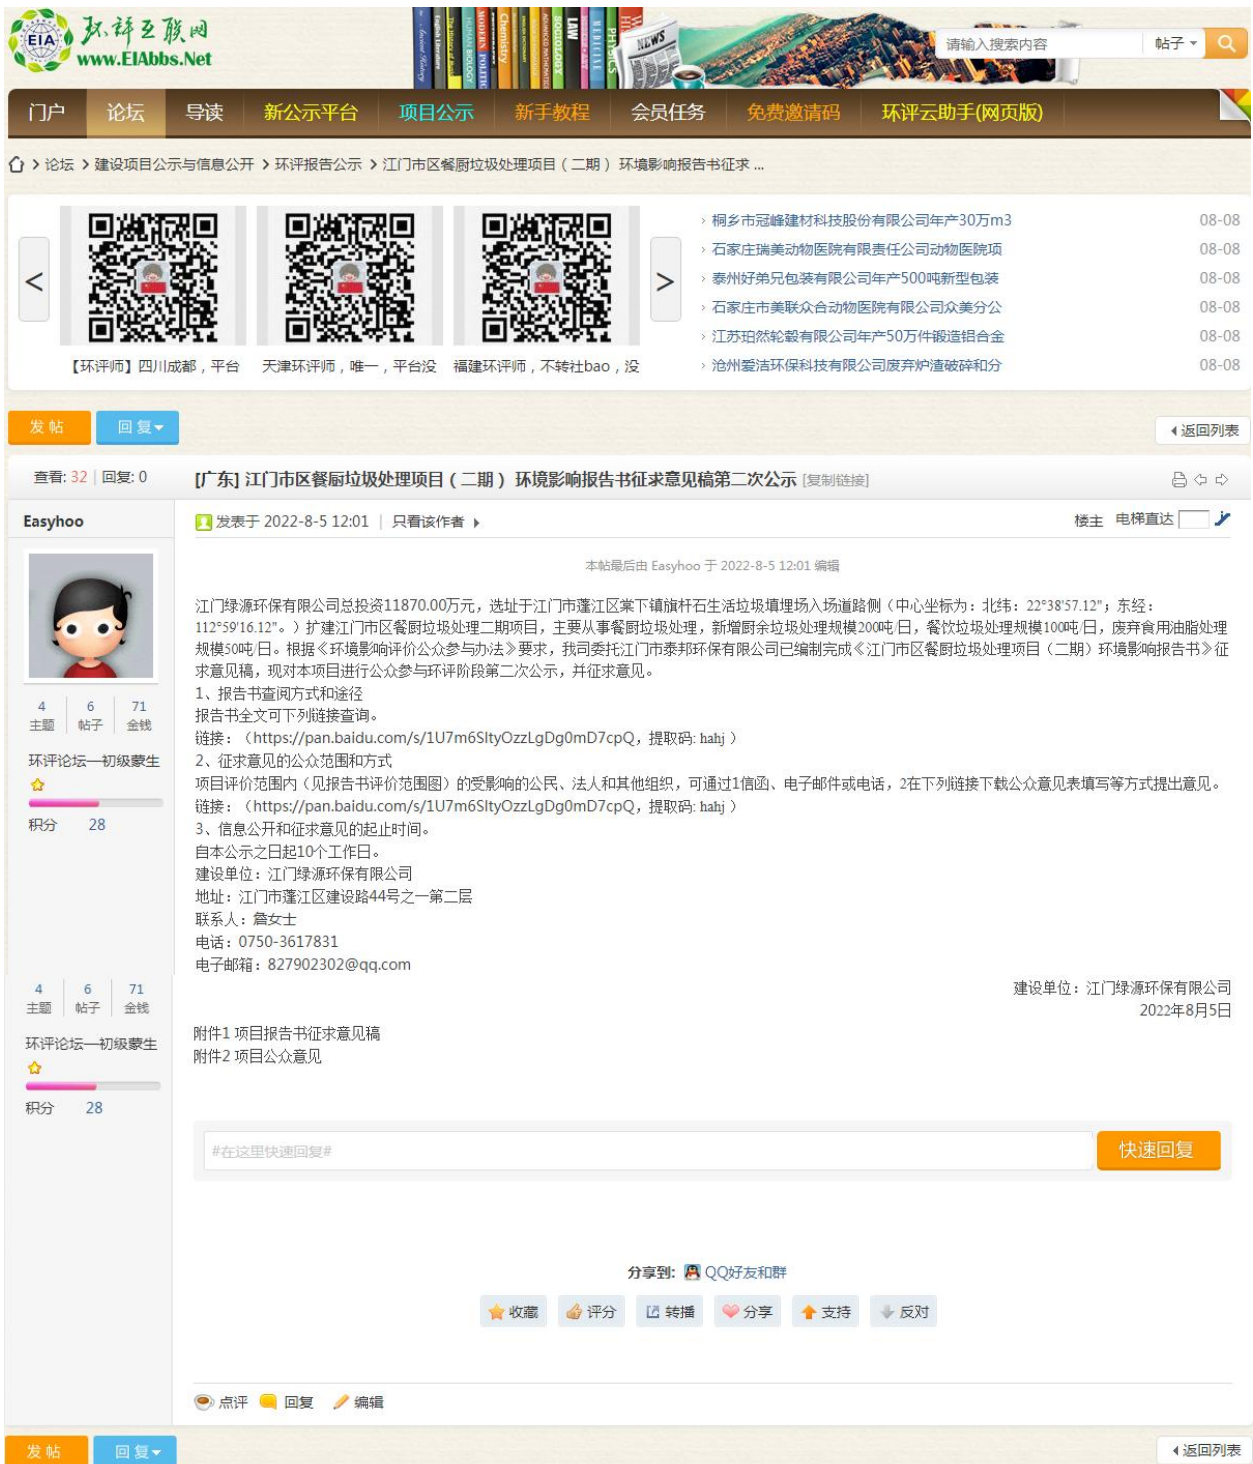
EIA 环评互联网
www.EIAbbs.Net

请输入搜索内容
帖子

门户 论坛 导读 新公示平台 项目公示 新手教程 会员任务 免费邀请码 环评云助手(网页版)

论坛 › 建设项目公示与信息公开 › 环评报告公示 › 江门市区餐厨垃圾处理项目（二期）环境影响报告书征求 ...

【环评师】四川成都，平台
天津环评师，唯一，平台没
福建环评师，不转社bao，没

桐乡市冠峰建材科技股份有限公司年产30万m3 08-08
石家庄瑞美动物医院有限责任公司动物医院项 08-08
泰州好弟兄包装有限公司年产500吨新型包装 08-08
石家庄市美联众合动物医院有限公司众美分公 08-08
江苏珀然轮毂有限公司年产50万件锻造铝合金 08-08
沧州爱洁环保科技有限公司废弃炉渣破碎和分 08-08

发帖 回复
返回列表

查看: 32 | 回复: 0
[广东] 江门市区餐厨垃圾处理项目（二期）环境影响报告书征求意见稿第二次公示 [复制链接]

Easyhoo
发表于 2022-8-5 12:01 | 只看该作者
楼主 电梯直达

本帖最后由 Easyhoo 于 2022-8-5 12:01 编辑

江门绿源环保有限公司总投资11870.00万元，选址于江门市蓬江区棠下镇旗杆石生活垃圾填埋场入场道路侧（中心坐标为：北纬：22°38'57.12"；东经：112°59'16.12"。）扩建江门市区餐厨垃圾处理二期项目，主要从事餐厨垃圾处理，新增厨余垃圾处理规模200吨/日，餐饮垃圾处理规模100吨/日，废弃食用油脂处理规模50吨/日。根据《环境影响评价公众参与办法》要求，我司委托江门市泰邦环保有限公司已编制完成《江门市区餐厨垃圾处理项目（二期）环境影响报告书》征求意见稿，现对本项目进行公众参与环评阶段第二次公示，并征求意见。
1、报告书查阅方式和途径
报告书全文可下列链接查询。
链接：（https://pan.baidu.com/s/1U7m6SltyOzzLgDg0mD7cpQ，提取码: hahj）
2、征求意见的公众范围和方式
项目评价范围内（见报告书评价范围图）的受影响的公民、法人和其他组织，可通过1信函、电子邮件或电话，2在下列链接下载公众意见表填写等方式提出意见。
链接：（https://pan.baidu.com/s/1U7m6SltyOzzLgDg0mD7cpQ，提取码: hahj）
3、信息公开和征求意见的起止时间。
自本公示之日起10个工作日。
建设单位：江门绿源环保有限公司
地址：江门市蓬江区建设路44号之一第二层
联系人：詹女士
电话：0750-3617831
电子邮箱：827902302@qq.com

建设单位：江门绿源环保有限公司
2022年8月5日

附件1 项目报告书征求意见稿
附件2 项目公众意见

4 主题 6 帖子 71 金钱
环评论坛—初级蘖生
积分 28

4 主题 6 帖子 71 金钱
环评论坛—初级蘖生
积分 28

#在这里快速回复#
快速回复

分享到: QQ好友和群
收藏 评分 转播 分享 支持 反对

点评 回复 编辑

发帖 回复
返回列表